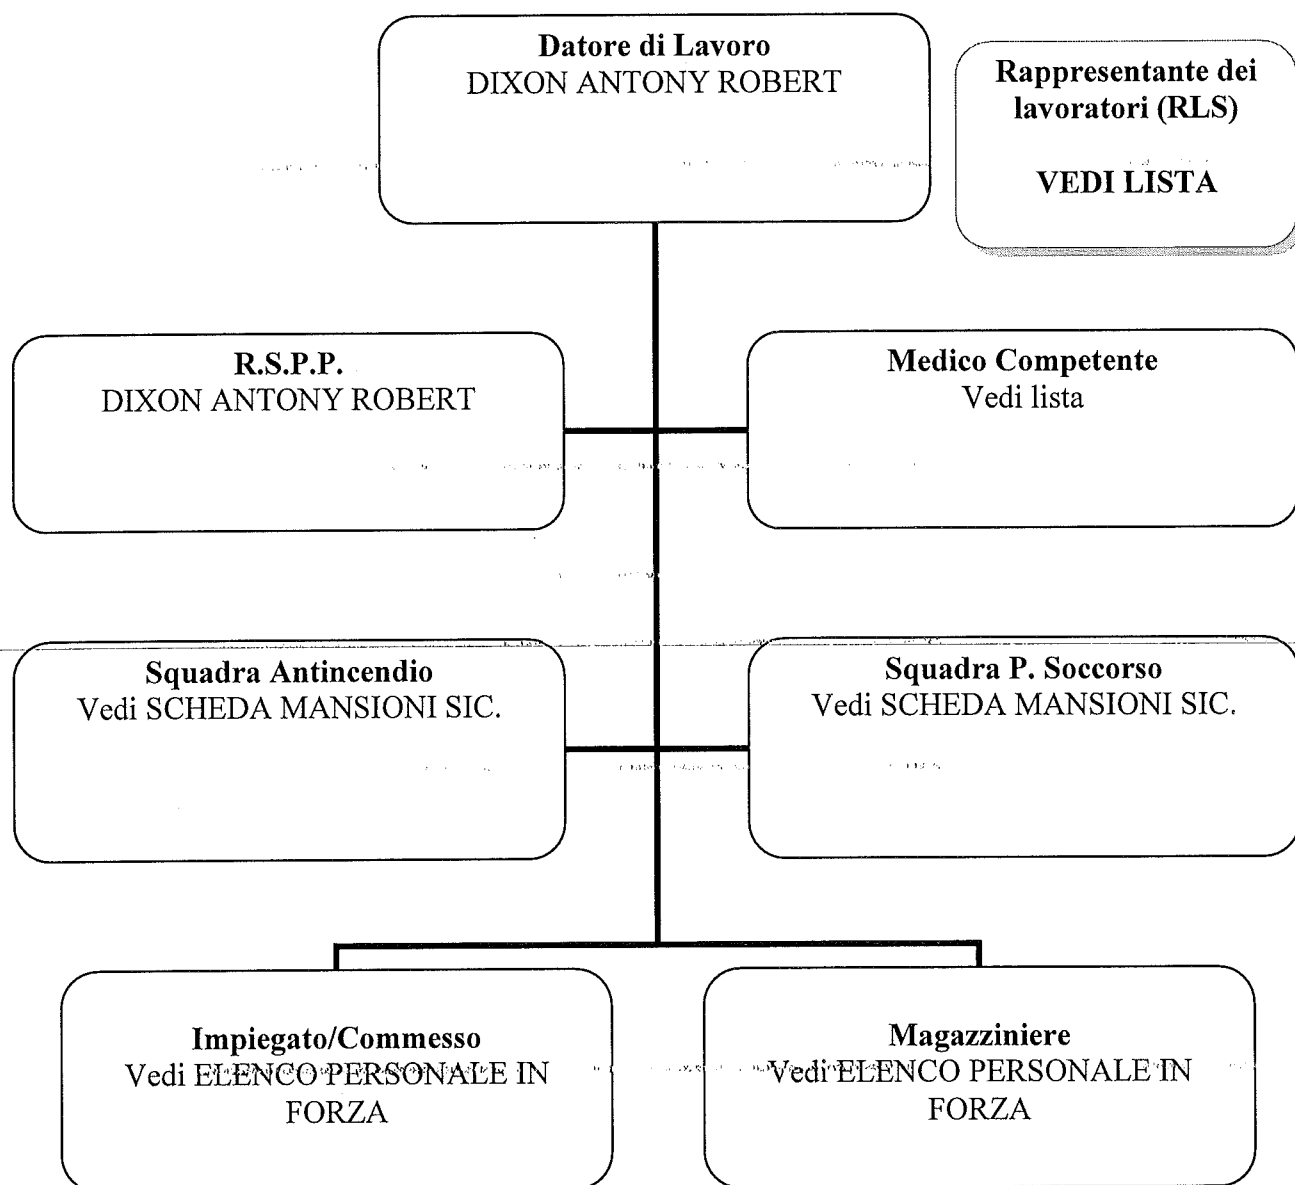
Datore di Lavoro
DIXON ANTONY ROBERT

Rappresentante dei lavoratori (RLS)

VEDI LISTA

R.S.P.P.
DIXON ANTONY ROBERT

Medico Competente
Vedi lista

Squadra Antincendio
Vedi SCHEDA MANSIONI SIC.

Squadra P. Soccorso
Vedi SCHEDA MANSIONI SIC.

Impiegato/Commesso
Vedi ELENCO PERSONALE IN FORZA

Magazziniere
Vedi ELENCO PERSONALE IN FORZA